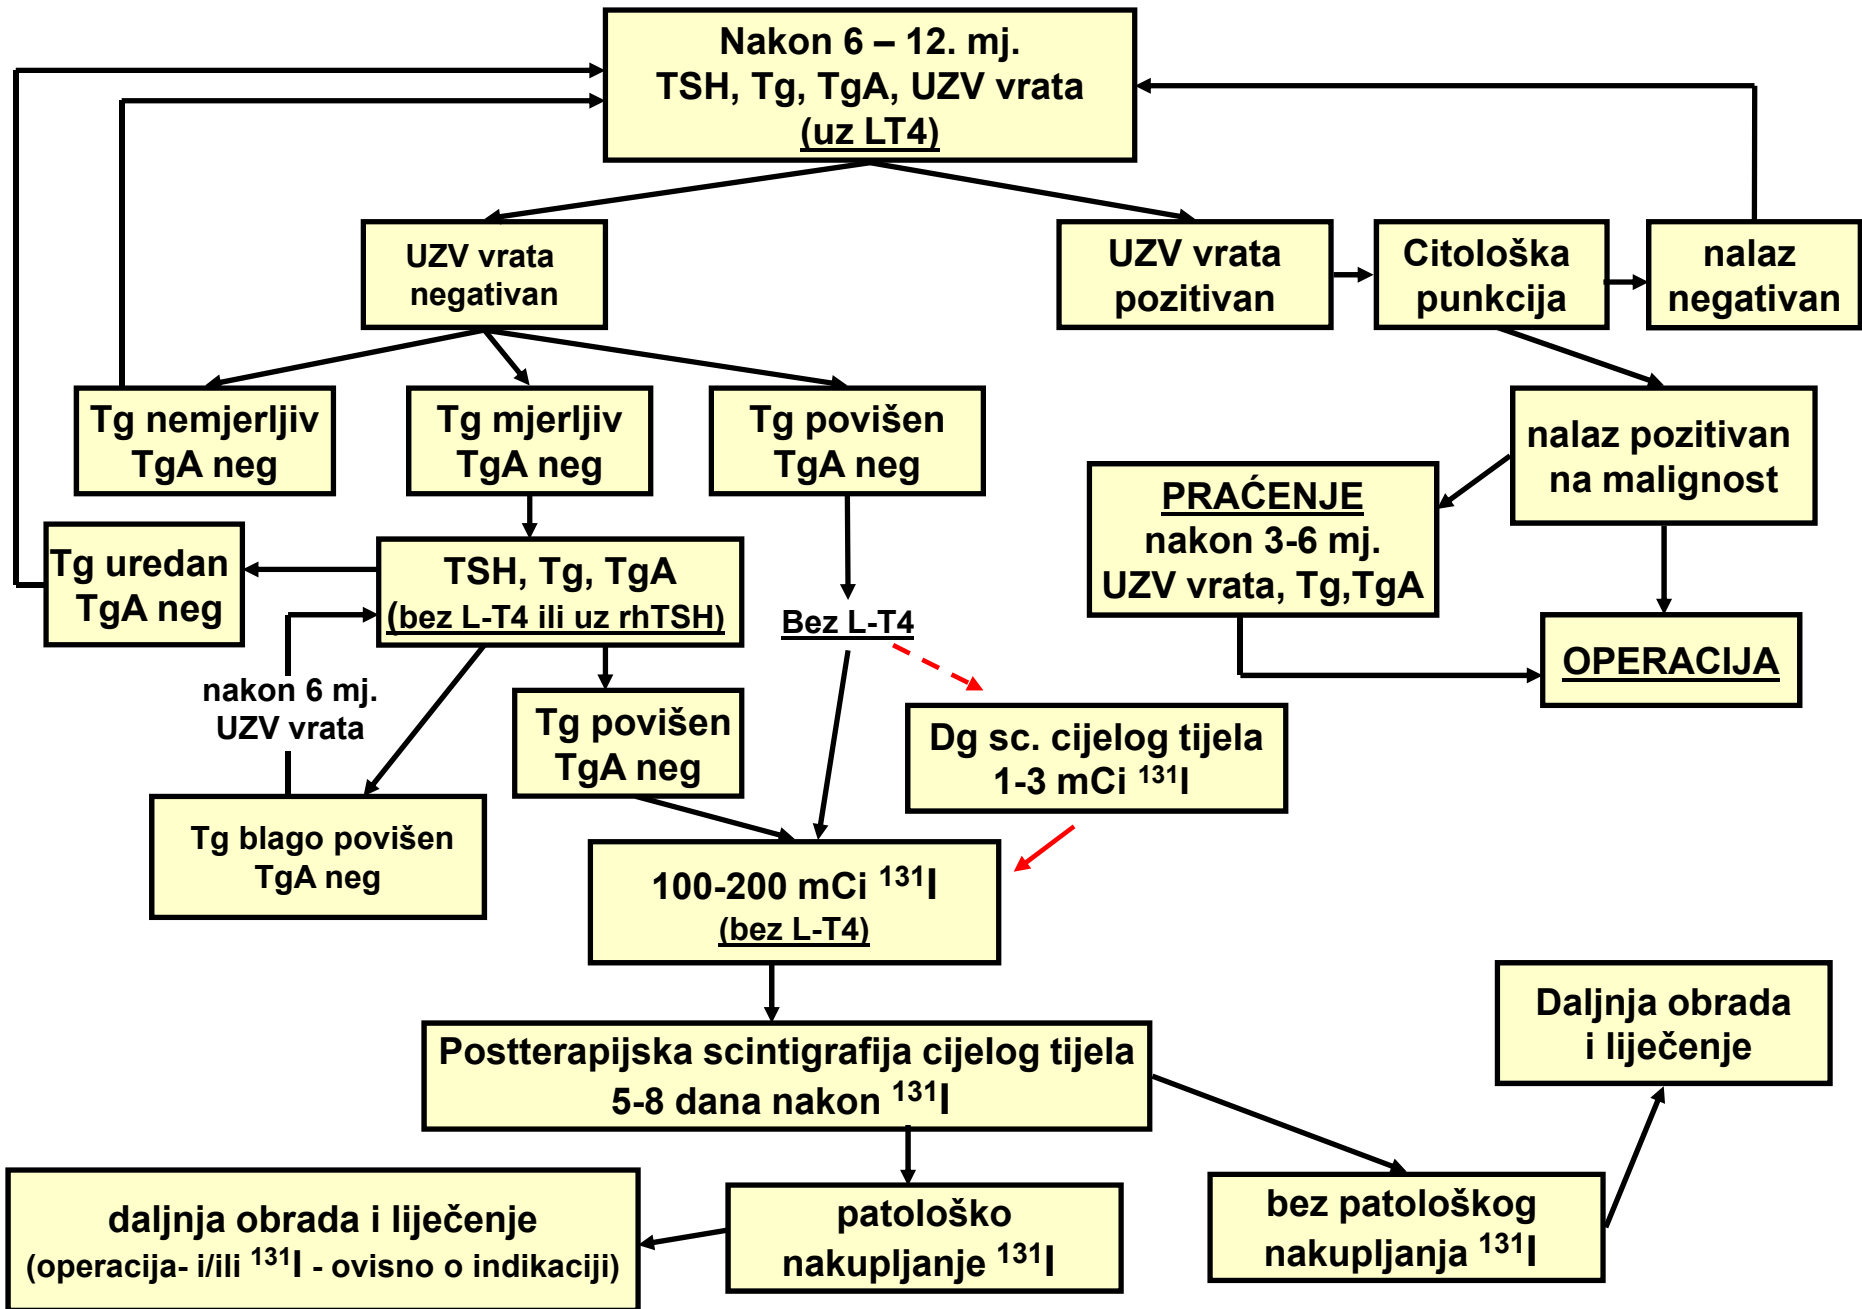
Nakon 6 – 12. mj.
TSH, Tg, TgA, UZV vrata
(uz LT4)

UZV vrata negativan

UZV vrata pozitivan

Citološka punkcija

nalaz negativan

Tg nemjerljiv
TgA neg

Tg mjerljiv
TgA neg

Tg povišen
TgA neg

nalaz pozitivan na malignost

PRAĆENJE
nakon 3-6 mj.
UZV vrata, Tg,TgA

Tg uredan
TgA neg

TSH, Tg, TgA
(bez L-T4 ili uz rhTSH)

Bez L-T4

OPERACIJA

nakon 6 mj.
UZV vrata

Tg povišen
TgA neg

Dg sc. cijelog tijela
1-3 mCi $^{131}$I

Tg blago povišen
TgA neg

100-200 mCi $^{131}$I
(bez L-T4)

Daljnja obrada
i liječenje

Postterapijska scintigrafija cijelog tijela
5-8 dana nakon $^{131}$I

daljnja obrada i liječenje
(operacija- i/ili $^{131}$I - ovisno o indikaciji)

patološko nakupljanje $^{131}$I

bez patološkog nakupljanja $^{131}$I